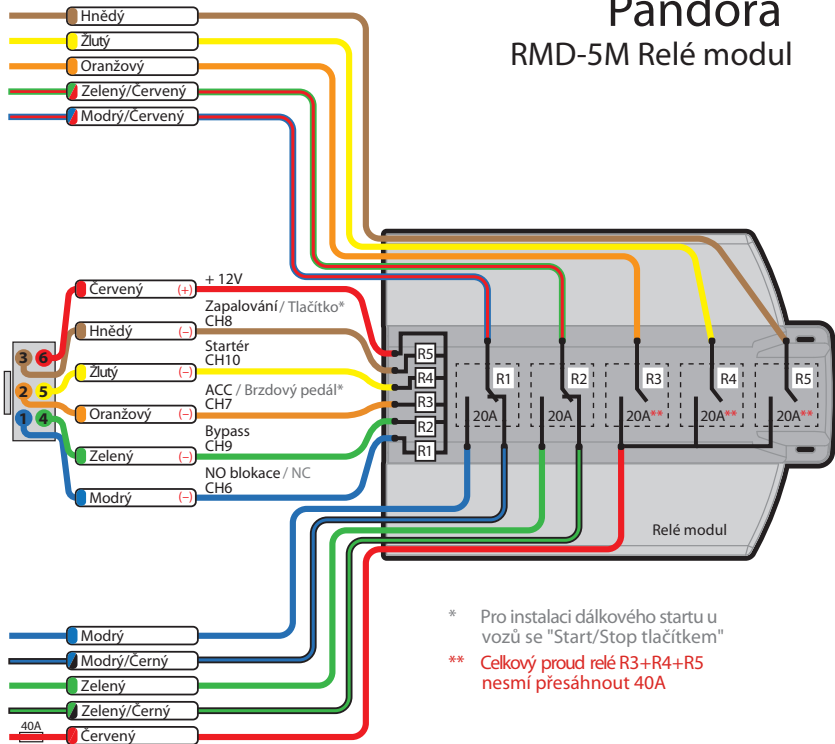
Pandora
RMD-5M Relé modul

Hnědý
Žlutý
Oranžový
Zelený/Červený
Modrý/Červený

Červený (+) + 12V
Hnědý (–) Zapalování / Tlačítko* CH8
Žlutý (–) Startér CH10
Oranžový (–) ACC / Brzdový pedál* CH7
Zelený (–) Bypass CH9
Modrý (–) NO blokace / NC CH6

3 6
2 5
1 4

R5
R4
R3
R2
R1

R1 20A
R2 20A
R3 20A**
R4 20A**
R5 20A**

Relé modul

* Pro instalaci dálkového startu u vozů se "Start/Stop tlačítkem"
** Celkový proud relé R3+R4+R5 nesmí přesáhnout 40A

Modrý
Modrý/Černý
Zelený
Zelený/Černý
40A
Červený